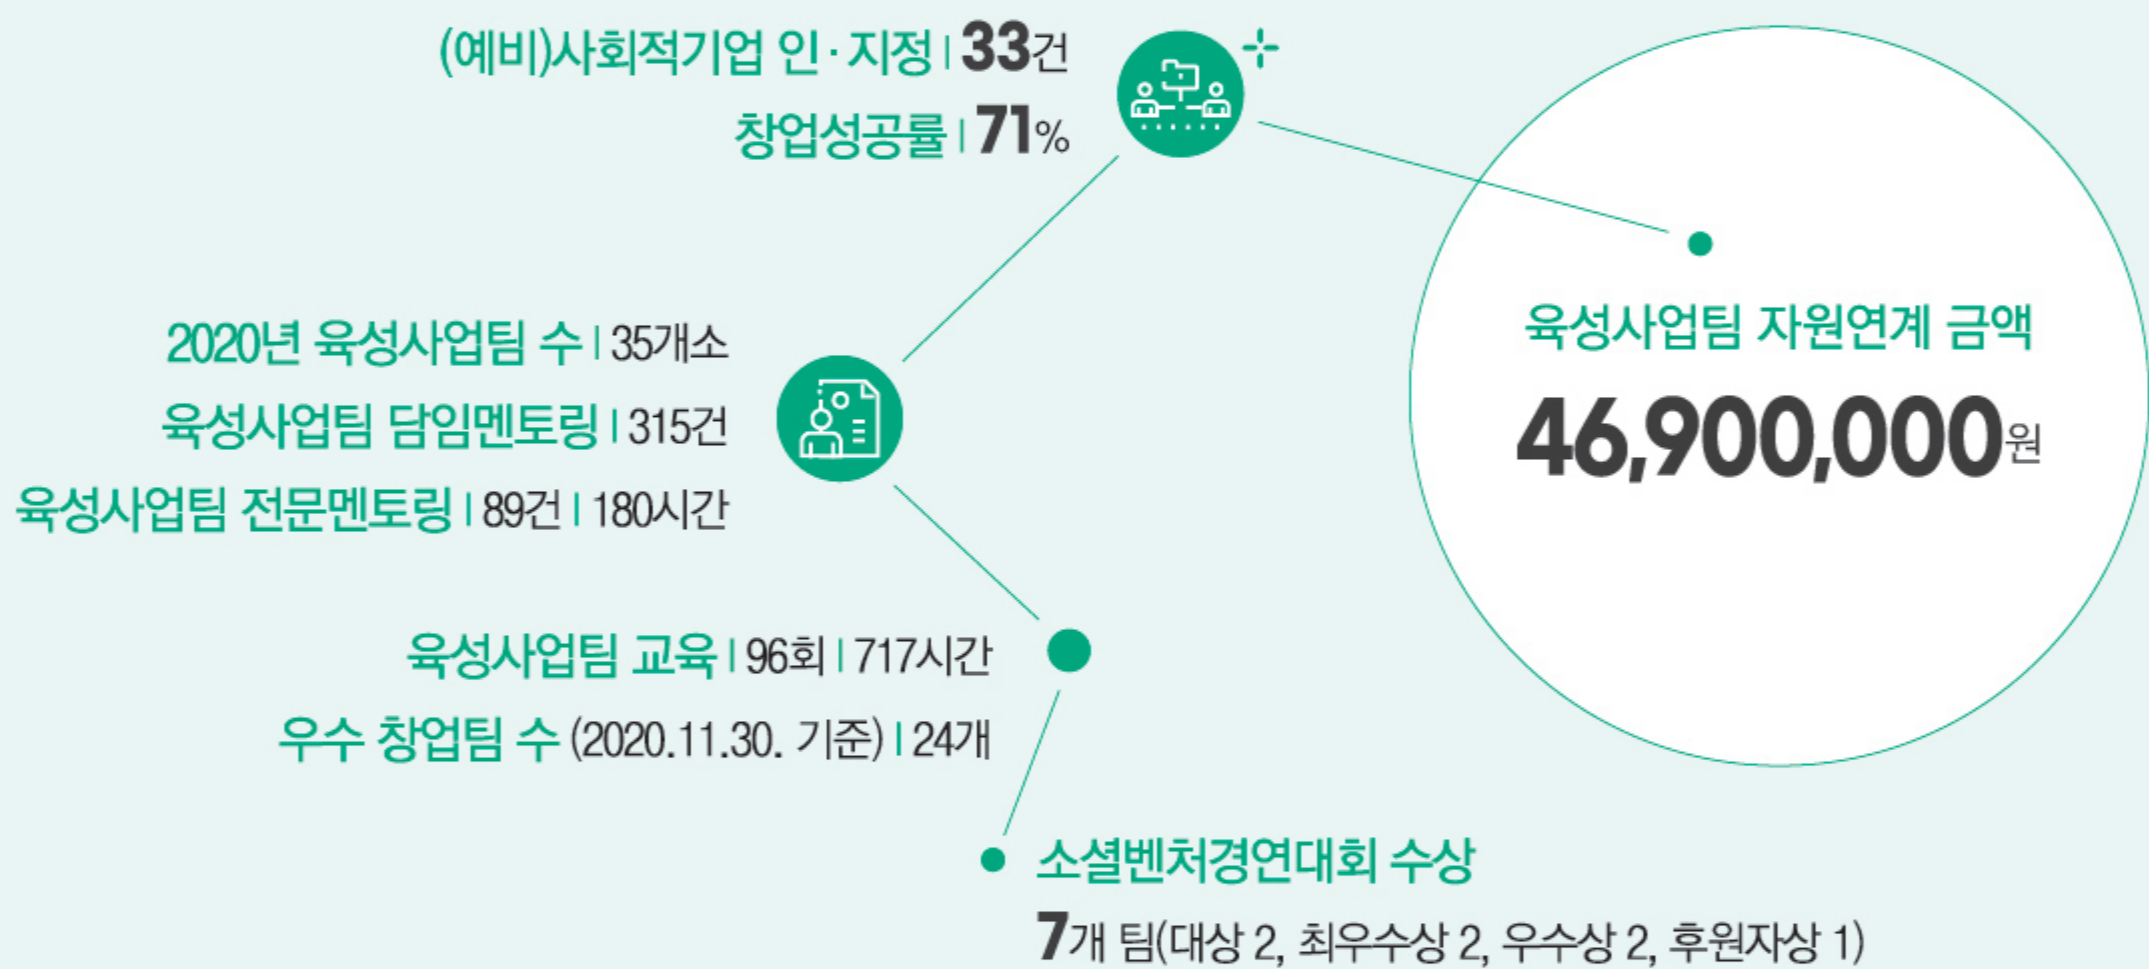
(예비)사회적기업 인·지정 | 33건
창업성공률 | 71%

2020년 육성사업팀 수 | 35개소
육성사업팀 담임멘토링 | 315건
육성사업팀 전문멘토링 | 89건 | 180시간

육성사업팀 교육 | 96회 | 717시간
우수 창업팀 수 (2020.11.30. 기준) | 24개

소셜벤처경연대회 수상
7개 팀(대상 2, 최우수상 2, 우수상 2, 후원자상 1)

육성사업팀 자원연계 금액
46,900,000원